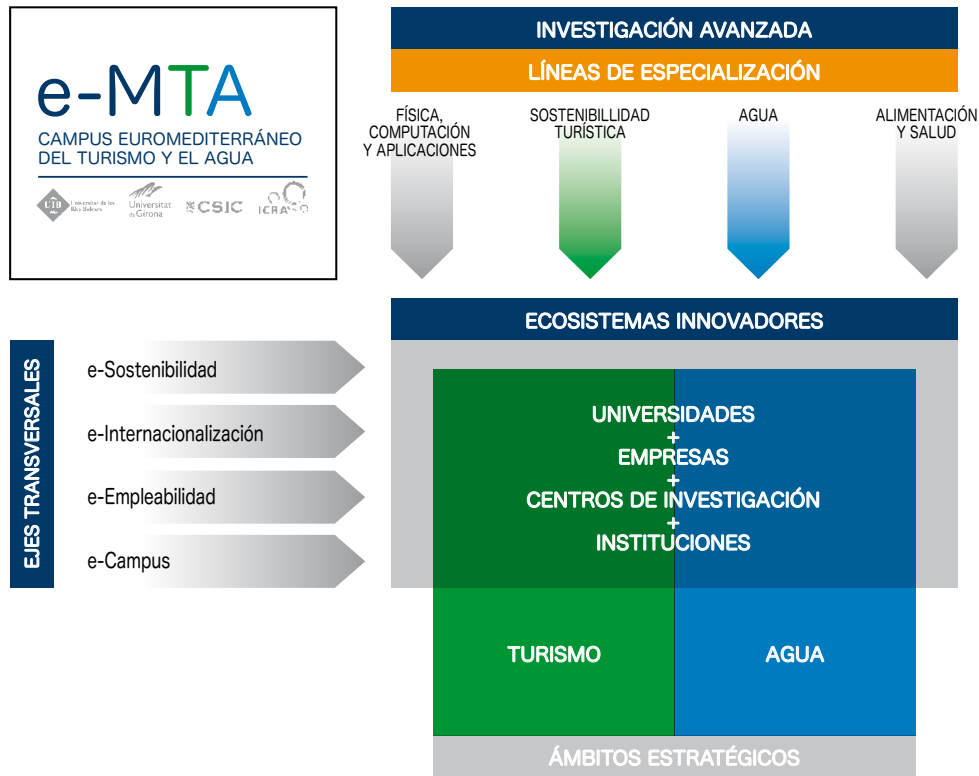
e-MTA
CAMPUS EUROMEDITERRÁNEO DEL TURISMO Y EL AGUA

UIB Universitat de les Illes Balears
Universitat de Girona
CSIC
ICRA

INVESTIGACIÓN AVANZADA
LÍNEAS DE ESPECIALIZACIÓN

FÍSICA, COMPUTACIÓN Y APLICACIONES
SOSTENIBILLIDAD TURÍSTICA
AGUA
ALIMENTACIÓN Y SALUD

ECOSISTEMAS INNOVADORES

EJES TRANSVERSALES
e-Sostenibilidad
e-Internacionalización
e-Empleabilidad
e-Campus

UNIVERSIDADES
+
EMPRESAS
+
CENTROS DE INVESTIGACIÓN
+
INSTITUCIONES

TURISMO
AGUA

ÁMBITOS ESTRATÉGICOS